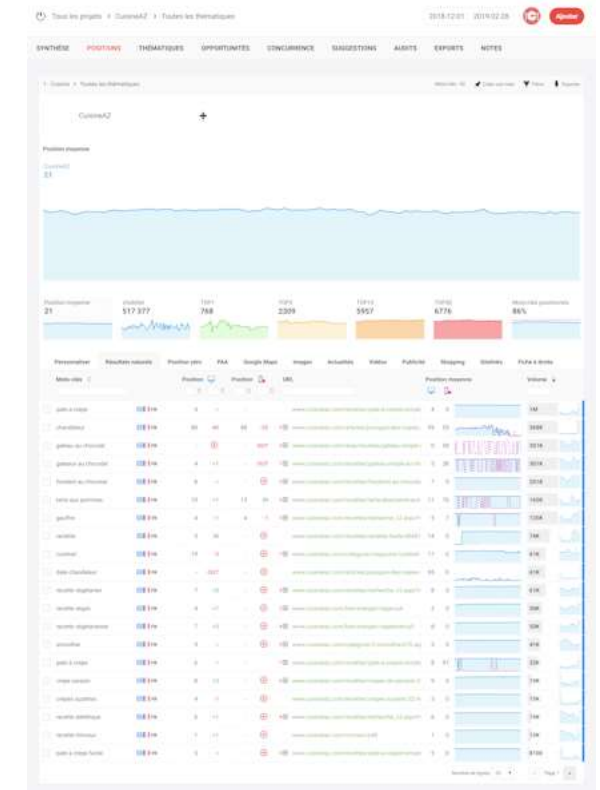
Tous les projets > CuisineAZ > Toutes les thématiques

2018.12.01 2019.02.28

Ajouter

SYNTHÈSE POSITIONS THÉMATIQUES OPPORTUNITÉS CONCURRENCE SUGGESTIONS AUDITS EXPORTS NOTES

CuisineAZ

Position moyenne

21

Position moyenne 21

Visibilité 517 377

TOP1 768

TOP3 2309

TOP10 5957

TOP50 6776

Mots clés positionnés 86%

Personnaliser Résultats naturels Position zéro PAA Google Maps Images Actualités Vidéos Publicité Shopping Sitelinks Fiche à droite

Mots clés Position Position URL Position moyenne Volume

pate a crepe
chandeleur
galette au chocolat
gateaux au chocolat
fondant au chocolat
tarte aux pommes
gaufres
raclette
couscous
fete chandeleur
recette vegetarienne
recette vegan
recette vegetarienne
smoothie
pate à crepe
crepe sucree
crepes sucrées
recette diététique
recette minceur
pate à crepe facile

1M
368K
301K
301K
201K
165K
135K
74K
61K
61K
61K
50K
50K
45K
33K
33K
33K
33K
33K
8100